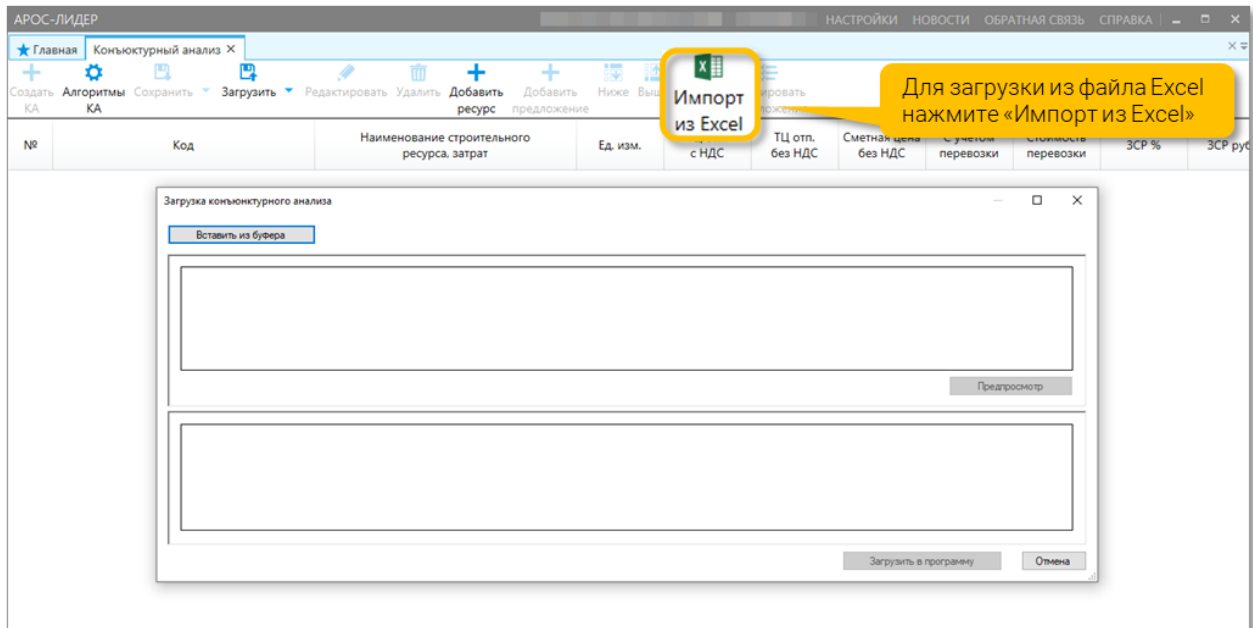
АРОС-ЛИДЕР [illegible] НАСТРОЙКИ НОВОСТИ ОБРАТНАЯ СВЯЗЬ СПРАВКА

Главная Конъюктурный анализ ×

Создать КА Алгоритмы КА Сохранить Загрузить Редактировать Удалить Добавить ресурс Добавить предложение Ниже Выш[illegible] Импорт из Excel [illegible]ировать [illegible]ложение

Для загрузки из файла Excel нажмите «Импорт из Excel»

| № | Код | Наименование строительного ресурса, затрат | Ед. изм. | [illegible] с НДС | ТЦ отп. без НДС | Сметная цена без НДС | С учетом перевозки | Стоимость перевозки | ЗСР % | ЗСР руб |
|---|---|---|---|---|---|---|---|---|---|---|

Загрузка конъюнктурного анализа

Вставить из буфера

Предпросмотр

Загрузить в программу Отмена